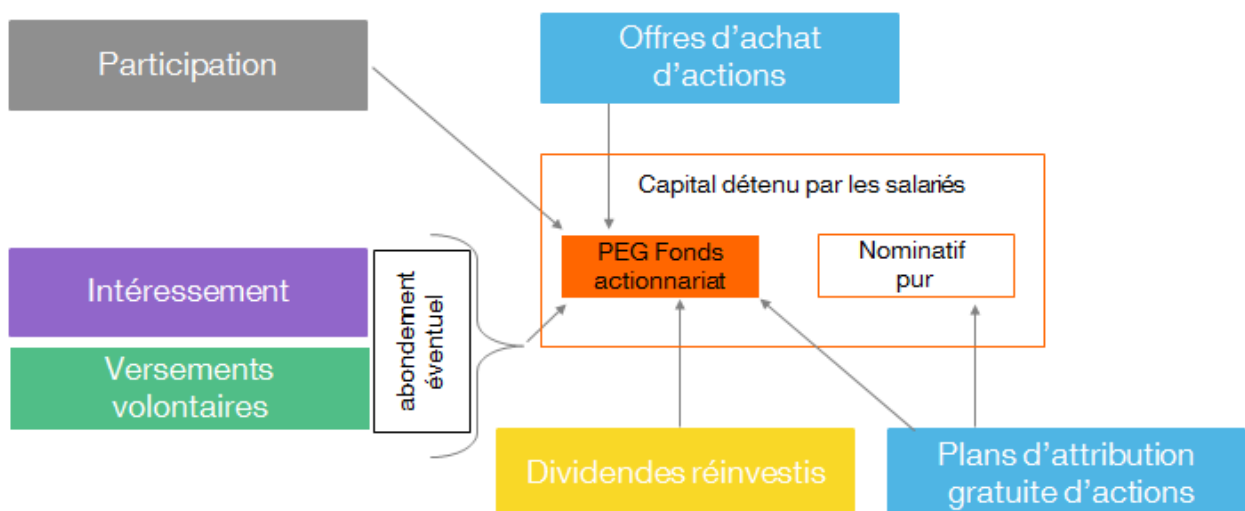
Participation

Offres d’achat d’actions

Capital détenu par les salariés

PEG Fonds actionnariat

Nominatif pur

Intéressement

Versements volontaires

abondement éventuel

Dividendes réinvestis

Plans d’attribution gratuite d’actions